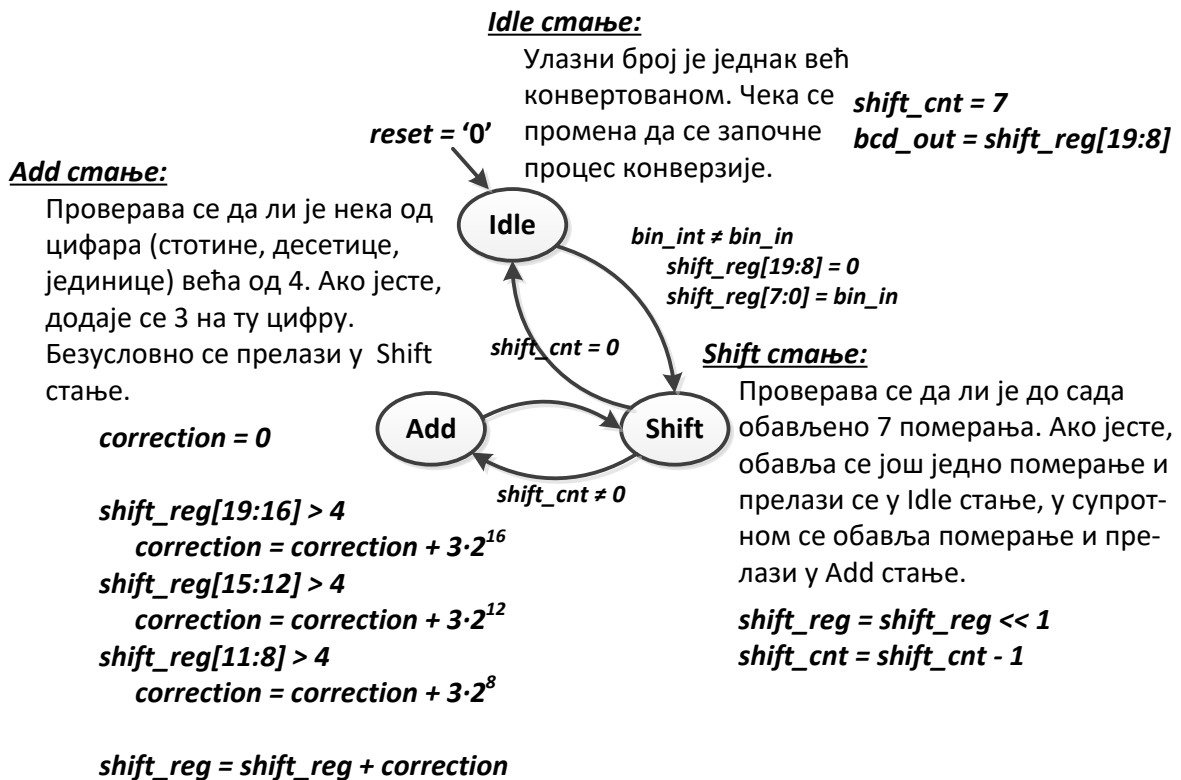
Idle стање:

Улазни број је једнак већ конвертованом. Чека се промена да се започне процес конверзије.

shift_cnt = 7
bcd_out = shift_reg[19:8]

reset = '0'

Add стање:

Проверава се да ли је нека од цифара (стотине, десетице, јединице) већа од 4. Ако јесте, додаје се 3 на ту цифру. Безусловно се прелази у Shift стање.

correction = 0

shift_reg[19:16] > 4
correction = correction + $3 \cdot 2^{16}$
shift_reg[15:12] > 4
correction = correction + $3 \cdot 2^{12}$
shift_reg[11:8] > 4
correction = correction + $3 \cdot 2^{8}$

shift_reg = shift_reg + correction

Idle

bin_int ≠ bin_in
shift_reg[19:8] = 0
shift_reg[7:0] = bin_in

shift_cnt = 0

Add

Shift

shift_cnt ≠ 0

Shift стање:

Проверава се да ли је до сада обављено 7 померања. Ако јесте, обавља се још једно померање и прелази се у Idle стање, у супротном се обавља померање и прелази у Add стање.

shift_reg = shift_reg << 1
shift_cnt = shift_cnt - 1